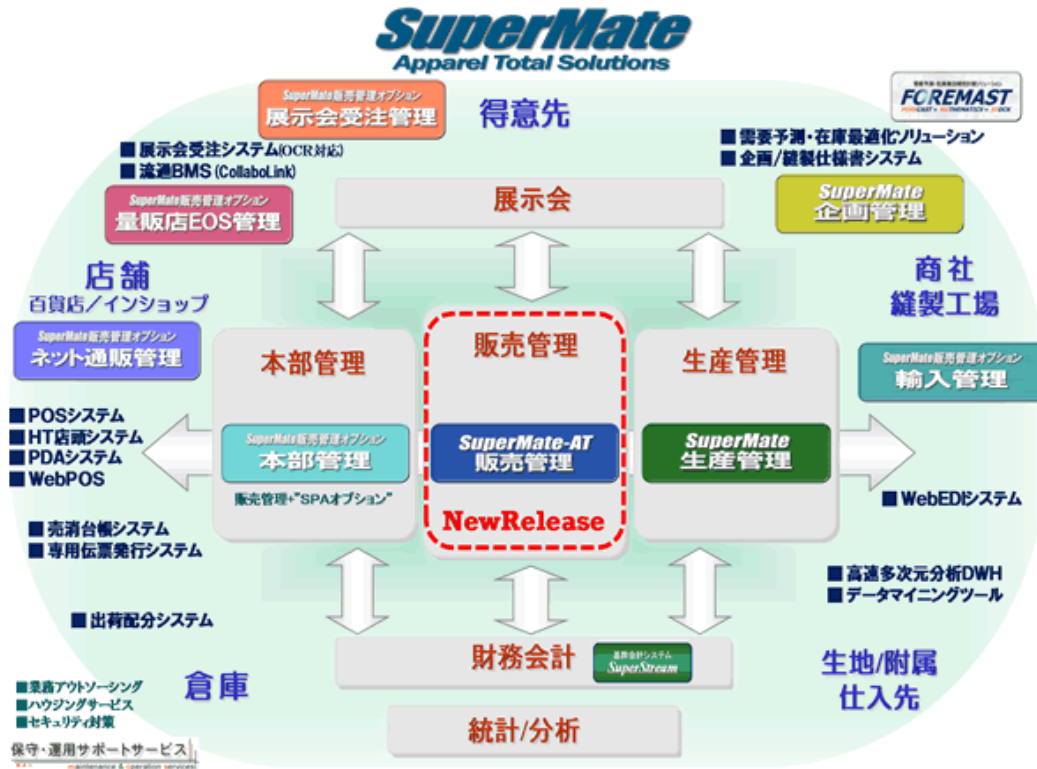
SuperMate
Apparel Total Solutions

SuperMate販売管理オプション
展示会受注管理

得意先

FOREMAST

■ 展示会受注システム(OCR対応)
■ 流通BMS (CollaboLink)

■ 需要予測・在庫最適化ソリューション
■ 企画/縫製仕様書システム

SuperMate販売管理オプション
量販店EOS管理

展示会

SuperMate
企画管理

店舗
百貨店／インショップ

商社
縫製工場

SuperMate販売管理オプション
ネット通販管理

本部管理

販売管理

生産管理

SuperMate販売管理オプション
輸入管理

■ POSシステム
■ HT店頭システム
■ PDAシステム
■ WebPOS

SuperMate販売管理オプション
本部管理

SuperMate-AT
販売管理

SuperMate
生産管理

販売管理+"SPAオプション"

NewRelease

■ WebEDIシステム

■ 売消台帳システム
■ 専用伝票発行システム

■ 高速多次元分析DWH
■ データマイニングツール

■ 出荷配分システム

財務会計

基幹会計システム
SuperStream

生地/附属
仕入先

倉庫

■業務アウトソーシング
■ハウジングサービス
■セキュリティ対策

保守・運用サポートサービス
maintenance & operation services

統計/分析